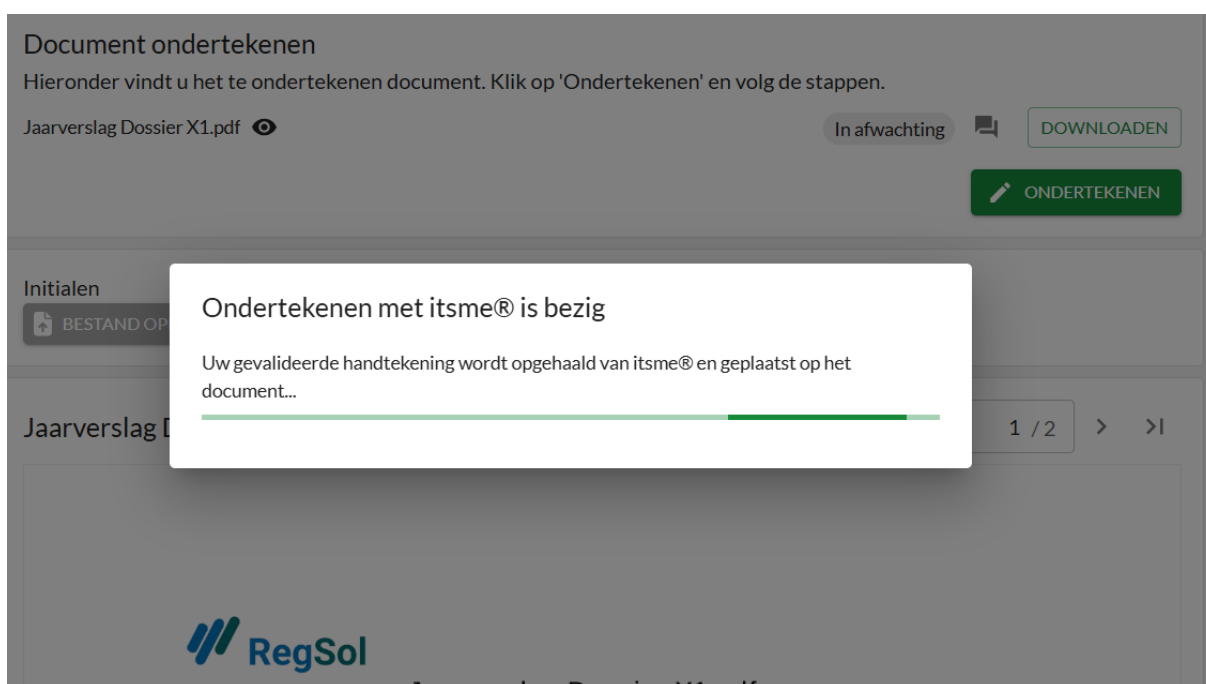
Document ondertekenen

Hieronder vindt u het te ondertekenen document. Klik op 'Ondertekenen' en volg de stappen.

Jaarverslag Dossier X1.pdf

In afwachting

DOWNLOADEN

ONDERTEKENEN

Initialen

BESTAND OP

Jaarverslag D

1 / 2

>

>I

Ondertekenen met itsme® is bezig

Uw gevalideerde handtekening wordt opgehaald van itsme® en geplaatst op het document...

RegSol